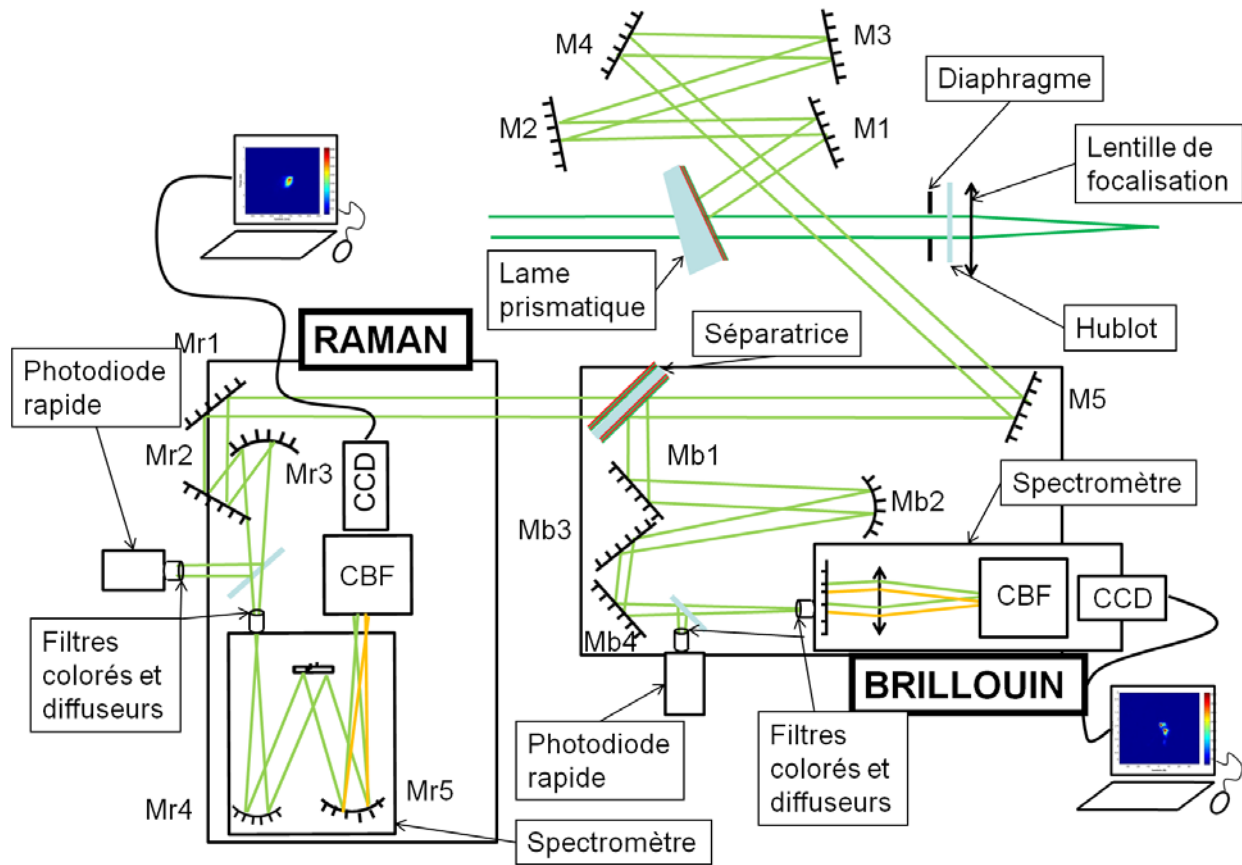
M4
M3
M2
M1
Diaphragme
Lentille de focalisation
Lame prismatique
Hublot
RAMAN
Séparatrice
Mr1
Photodiode rapide
M5
Mr2
Mr3
CCD
Mb1
Mb2
Spectromètre
Mb3
CBF
CBF
CCD
Filtres colorés et diffuseurs
Mb4
BRILLOUIN
Photodiode rapide
Filtres colorés et diffuseurs
Mr4
Mr5
Spectromètre